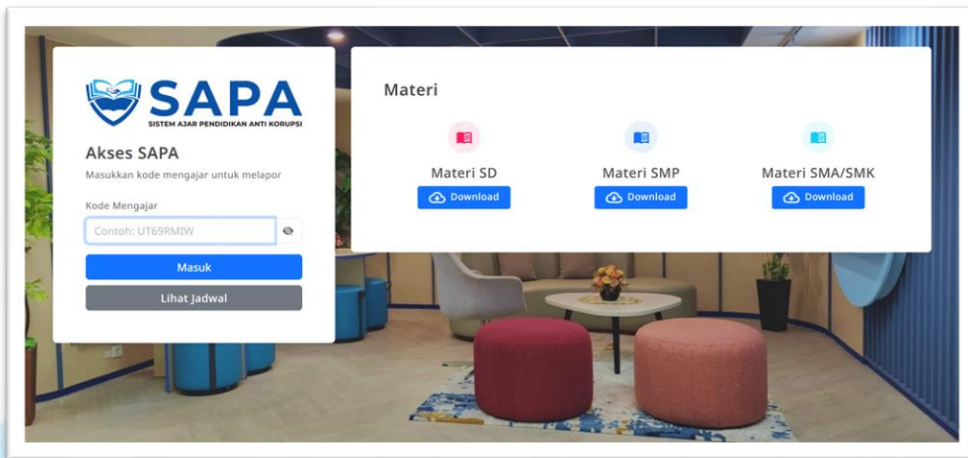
SAPA
SISTEM AJAR PENDIDIKAN ANTI KORUPSI

Akses SAPA
Masukkan kode mengajar untuk melapor

Kode Mengajar
Contoh: UT69RMIW

Masuk
Lihat Jadwal

Materi

Materi SD
Download

Materi SMP
Download

Materi SMA/SMK
Download